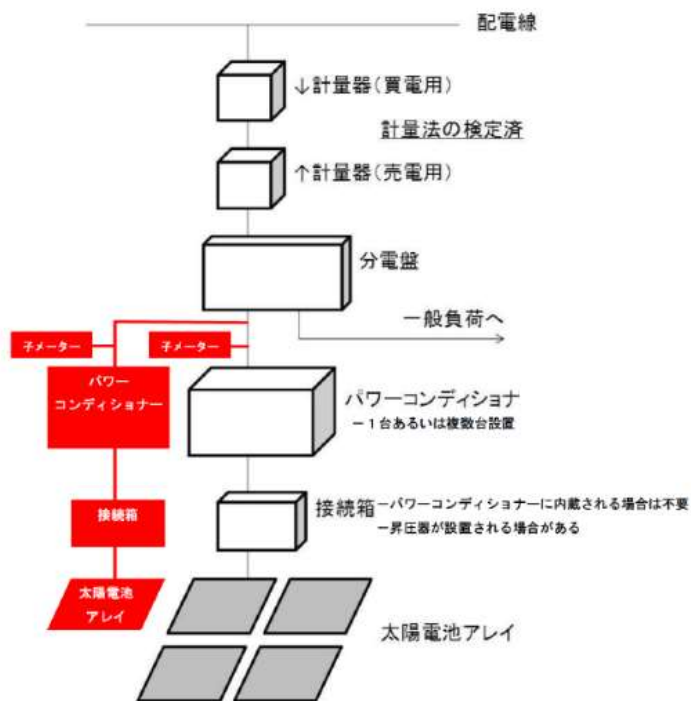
配電線

↓計量器(買電用)

計量法の検定済

↑計量器(売電用)

分電盤

一般負荷へ

子メーター

子メーター

パワー
コンディショナー

パワーコンディショナ
ー1台あるいは複数台設置

接続箱

接続箱ーパワーコンディショナーに内蔵される場合は不要
ー昇圧器が設置される場合がある

太陽電池
アレイ

太陽電池アレイ